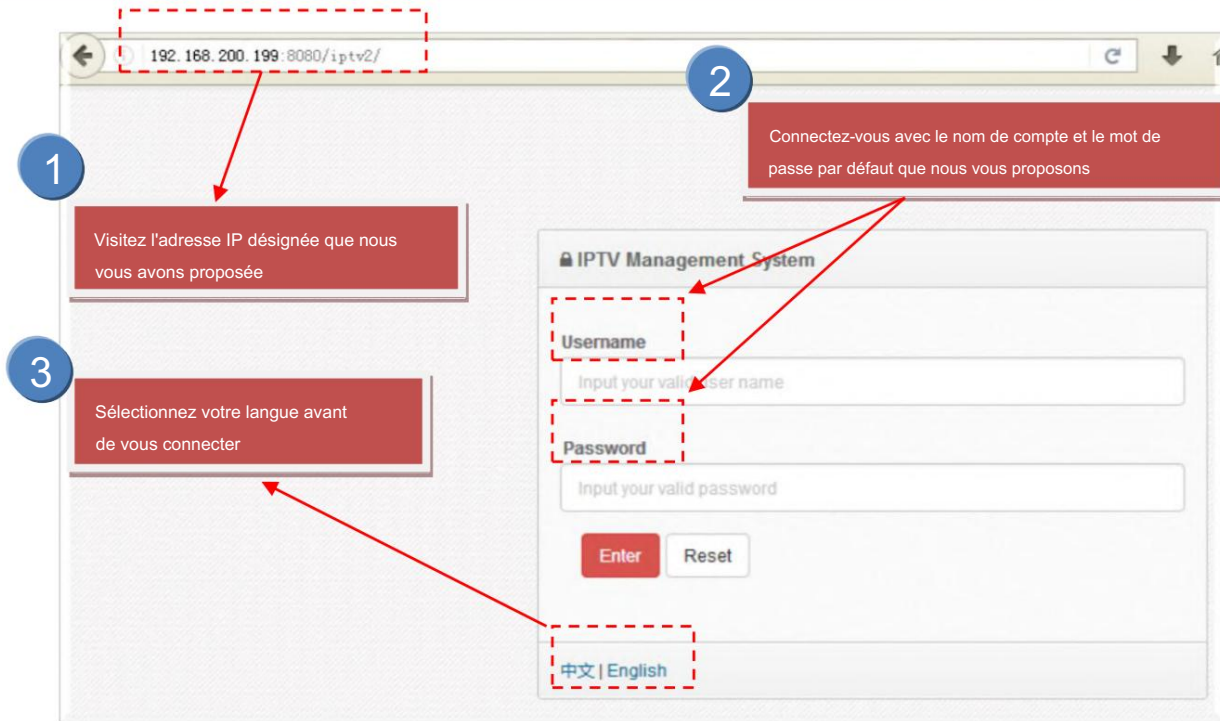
192.168.200.199:8080/iptv2/

2

Connectez-vous avec le nom de compte et le mot de passe par défaut que nous vous proposons

1

Visitez l'adresse IP désignée que nous vous avons proposée

IPTV Management System

Username

Input your valid user name

3

Sélectionnez votre langue avant de vous connecter

Password

Input your valid password

Enter

Reset

中文 | English